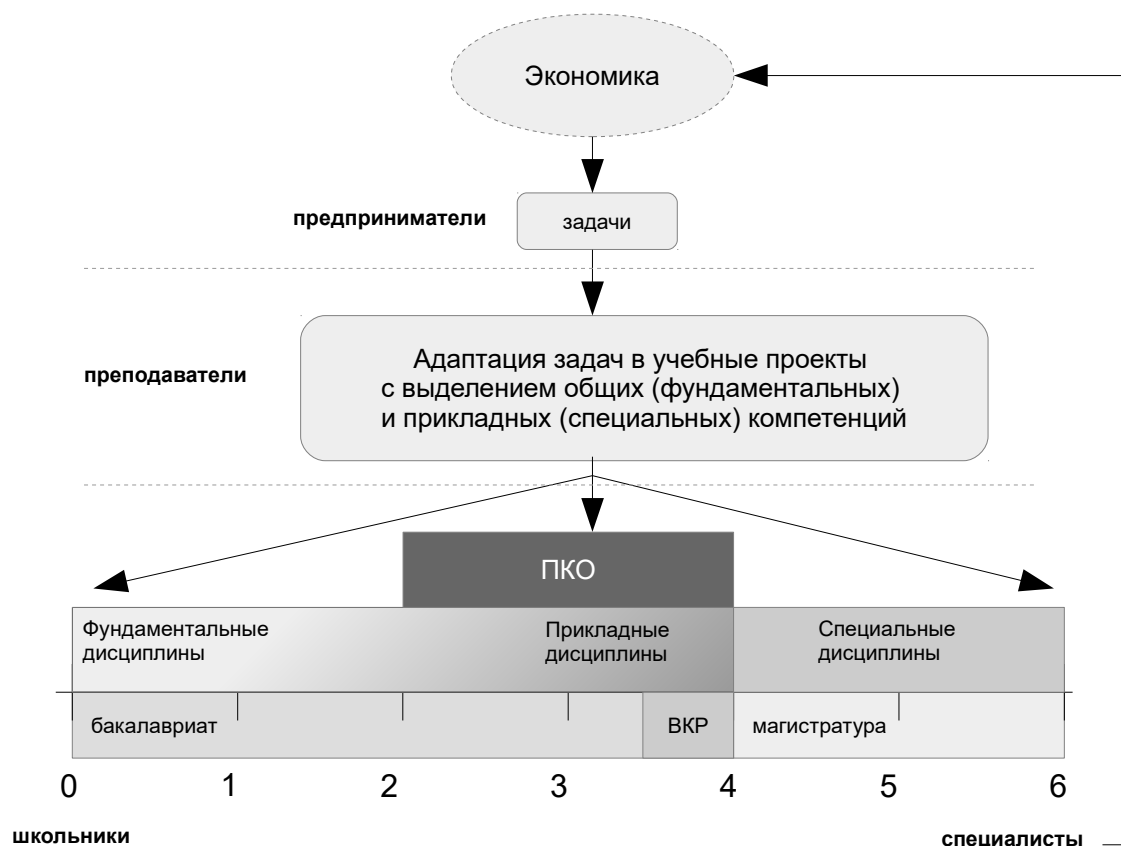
Экономика

предприниматели

задачи

преподаватели

Адаптация задач в учебные проекты с выделением общих (фундаментальных) и прикладных (специальных) компетенций

ПКО

Фундаментальные дисциплины

Прикладные дисциплины

Специальные дисциплины

бакалавриат

ВКР

магистратура

0 1 2 3 4 5 6

школьники

специалисты